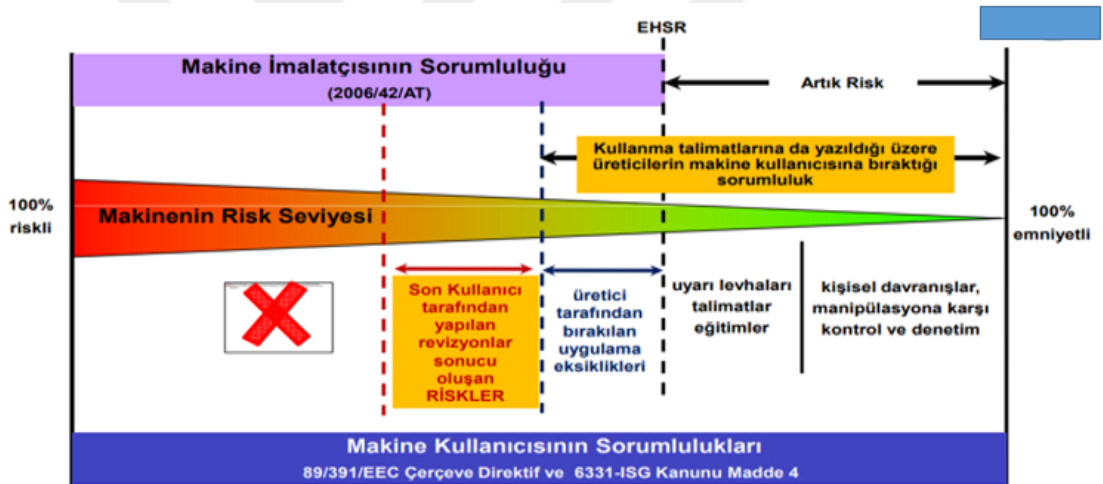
EHSR

Makine İmalatçısının Sorumluluğu
(2006/42/AT)

Artık Risk

Kullanma talimatlarına da yazıldığı üzere üreticilerin makine kullanıcısına bıraktığı sorumluluk

100% riskli

Makinenin Risk Seviyesi

100% emniyetli

Son Kullanıcı tarafından yapılan revizyonlar sonucu oluşan RİSKLER

üretici tarafından bırakılan uygulama eksiklikleri

uyarı levhaları talimatlar eğitimler

kişisel davranışlar, manipülasyona karşı kontrol ve denetim

Makine Kullanıcısının Sorumlulukları
89/391/EEC Çerçeve Direktif ve 6331-ISG Kanunu Madde 4